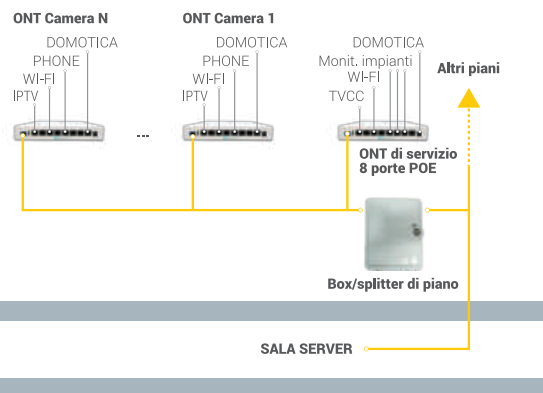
ONT Camera N

DOMOTICA
PHONE
WI-FI
IPTV

...

ONT Camera 1

DOMOTICA
PHONE
WI-FI
IPTV

DOMOTICA
Monit. impianti
WI-FI
TVCC

ONT di servizio
8 porte POE

Altri piani

Box/splitter di piano

SALA SERVER